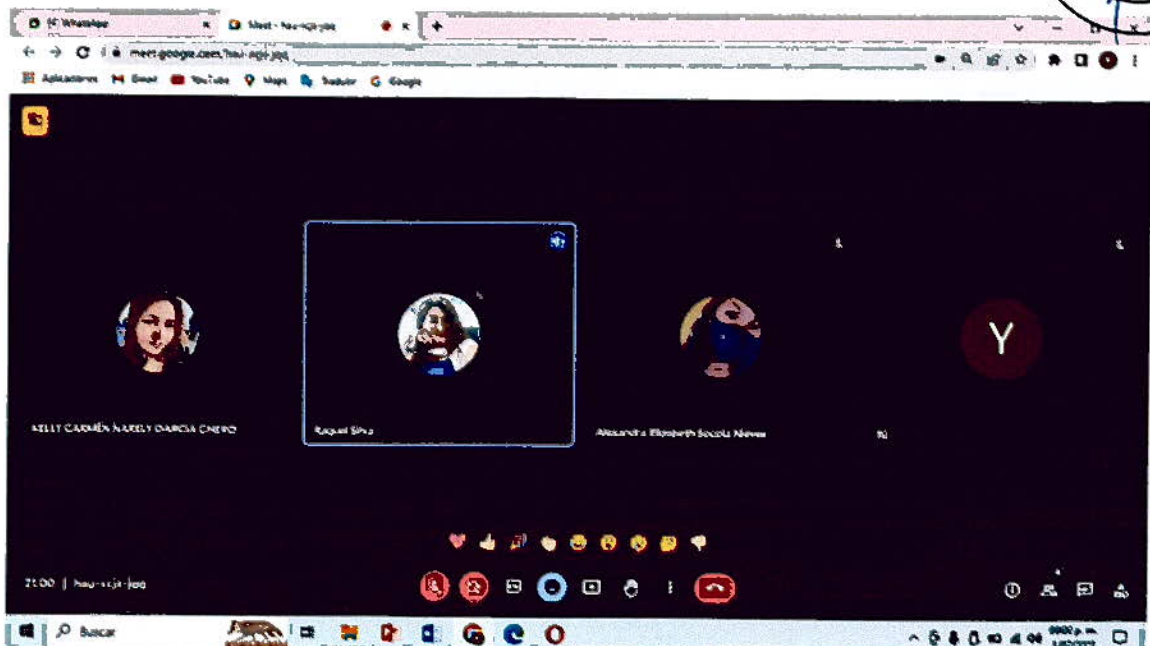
(1) WhatsApp
Meet - hau-scjt-jog
meet.google.com/hau-scjt-jog
Aplicaciones Gmail YouTube Maps Traducir Google

Y

KELLY CARMEN NARELY GARCIA CNEVO
Raquel Silva
Alexandra Elizabeth Socola Nieves
Tú

21:00 | hau-scjt-jog

Buscar